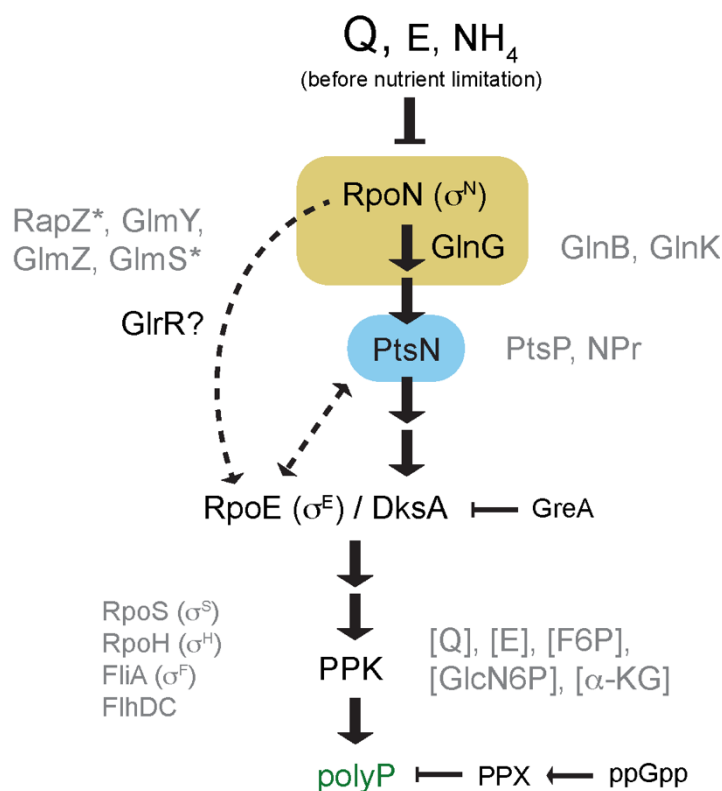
Q, E, $NH_4$
(before nutrient limitation)

RpoN ($\sigma^N$)

GlnG

GlnB, GlnK

RapZ*, GlmY, GlmZ, GlmS*

GlrR?

PtsN

PtsP, NPr

RpoE ($\sigma^E$) / DksA

GreA

RpoS ($\sigma^S$)
RpoH ($\sigma^H$)
FliA ($\sigma^F$)
FlhDC

PPK

[Q], [E], [F6P], [GlcN6P], [$\alpha$-KG]

polyP

PPX

ppGpp